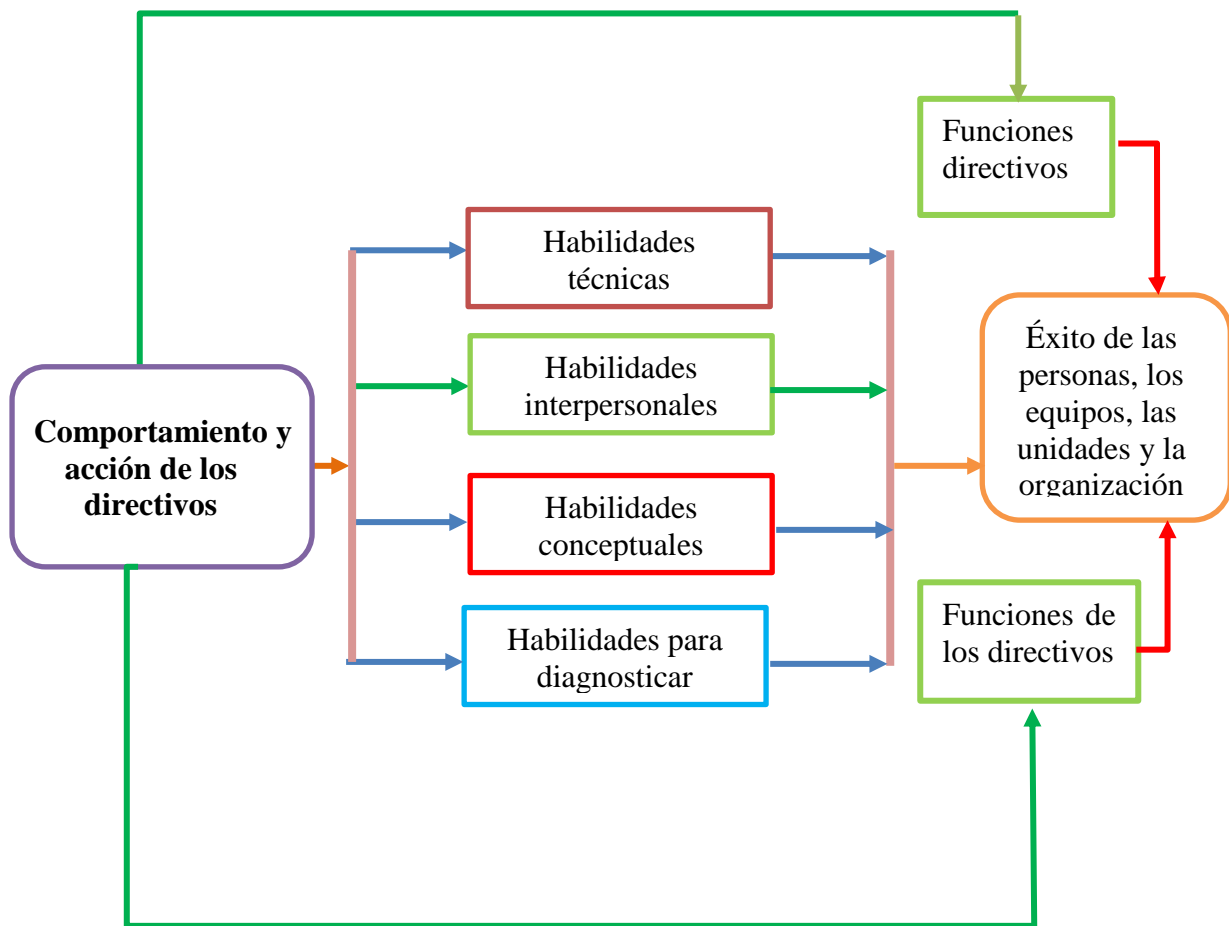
Comportamiento y acción de los directivos

Habilidades técnicas

Habilidades interpersonales

Habilidades conceptuales

Habilidades para diagnosticar

Funciones directivos

Éxito de las personas, los equipos, las unidades y la organización

Funciones de los directivos